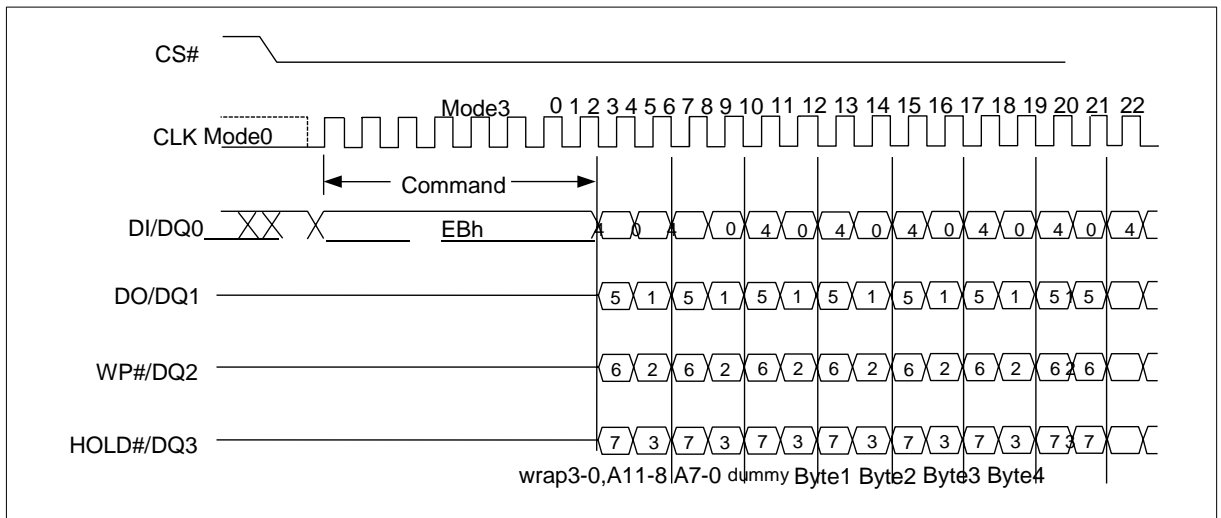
CS#

Mode3 0 1 2 3 4 5 6 7 8 9 10 11 12 13 14 15 16 17 18 19 20 21 22

CLK Mode0

Command

DI/DQ0 EBh 4 0 4 0 4 0 4 0 4 0 4 0 4 0 4

DO/DQ1 5 1 5 1 5 1 5 1 5 1 5 1 5 1 5

WP#/DQ2 6 2 6 2 6 2 6 2 6 2 6 2 6 2 6

HOLD#/DQ3 7 3 7 3 7 3 7 3 7 3 7 3 7 3 7

wrap3-0,A11-8 A7-0 dummy Byte1 Byte2 Byte3 Byte4